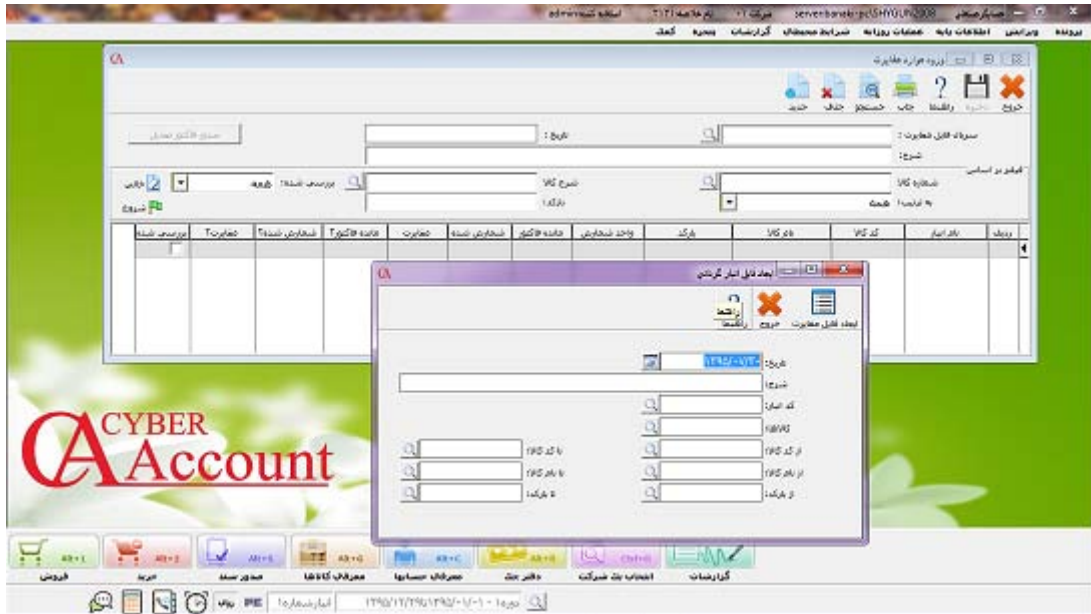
پرونده ویرایش اطلاعات پایه عملیات روزانه شرایط محیطی گزارشات پنجره کمک

ورود موارد مغایرت

خروج ذخیره راهنما چاپ جستجو حذف جدید

سریال فایل مغایرت :
تاریخ :
شرح :
صدور فاکتور تعدیل

فیلتر بر اساس
شماره کالا
شرح کالا
بررسی شده : همه
جاری
به ترتیب : همه
بارکد :
شروع

| ردیف | نام انبار | کد کالا | نام کالا | بارکد | واحد شمارش | مانده فاکتور | شمارش شده | مغایرت | مانده فاکتور2 | شمارش شده2 | مغایرت2 | بررسی شده |
|---|---|---|---|---|---|---|---|---|---|---|---|---|

ایجاد فایل انبار گردانی

ایجاد فایل مغایرت خروج راهنما

تاریخ : ۱۳۹۵/۰۱/۳۰
شرح :
کد انبار :
کالاها
از کد کالا :
تا کد کالا
از نام کالا :
تا نام کالا
از بارکد :
تا بارکد :

CYBER Account

Alt+1 فروش
Alt+2 خرید
Alt+3 صدور سند
Alt+4 معرفی کالاها
Alt+5 معرفی حسابها
Alt+6 دفاتر چک
Ctrl+6 انتخاب بنک شرکت
گزارشات

انبار شماره ۱
دوره ۱۳۹۵/۰۱/۰۱ - ۱۳۹۵/۱۲/۲۹